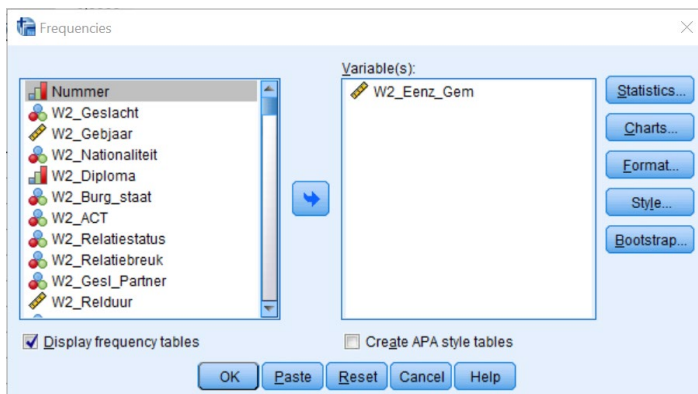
Frequencies

Nummer
W2_Geslacht
W2_Gebjaar
W2_Nationaliteit
W2_Diploma
W2_Burg_staat
W2_ACT
W2_Relatiestatus
W2_Relatiebreuk
W2_Gesl_Partner
W2_Relduur

Variable(s):
W2_Eenz_Gem

Statistics...
Charts...
Format...
Style...
Bootstrap...

Display frequency tables
Create APA style tables

OK Paste Reset Cancel Help